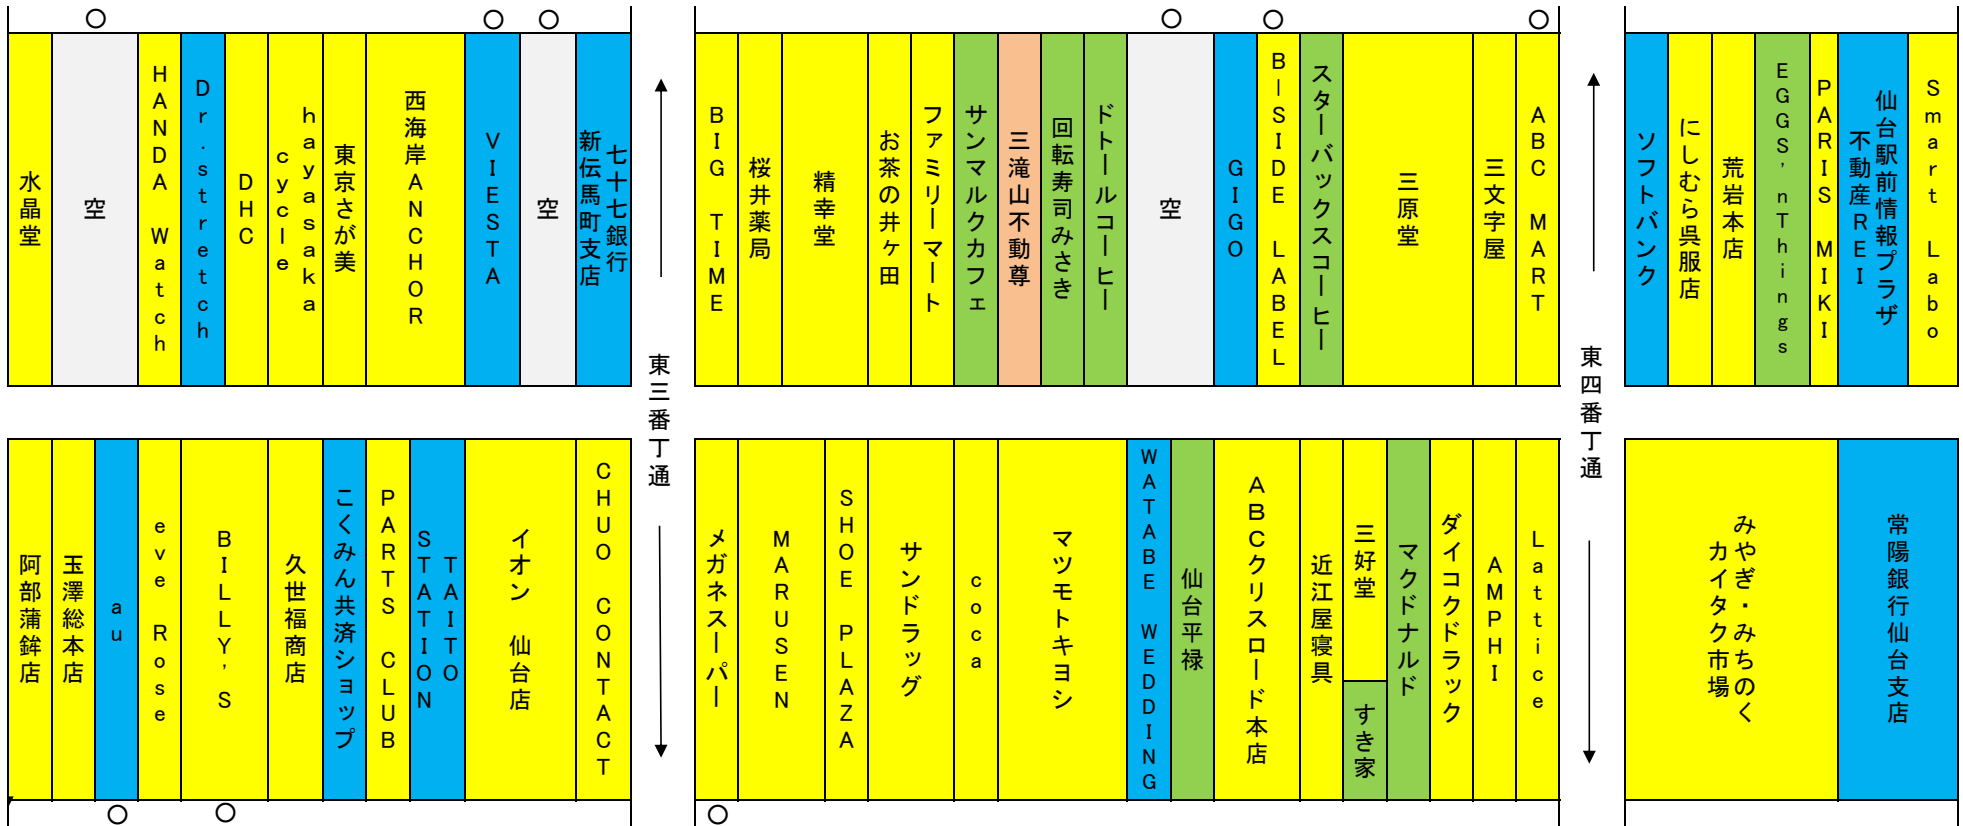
水晶堂
空
HANDA Watch
Dr.stretch
DHC
hayasaka cycle
東京さが美
西海岸ANCHOR
VIESTA
空
七十七銀行 新伝馬町支店

東三番丁通

BIG TIME
桜井薬局
精幸堂
お茶の井ヶ田
ファミリーマート
サンマルクカフェ
三滝山不動尊
回転寿司みさき
ドトールコーヒー
空
GIGO
B-SIDE LABEL
スターバックスコーヒー
三原堂
三文字屋
ABC MART

東四番丁通

ソフトバンク
にしむら呉服店
荒岩本店
EGGS,nThings
PARIS MIKI
仙台駅前情報プラザ 不動産REI
Smart Labo

阿部蒲鉾店
玉澤総本店
au
eve Rose
BILLY's
久世福商店
こくみん共済ショップ
PARTS CLUB
STATION
TAITO
イオン 仙台店
CHUO CONTACT

メガネスーパー
MARUSEN
SHOE PLAZA
サンドラッグ
coca
マツモトキヨシ
WATABE WEDDING
仙台平禄
ABCクリスロード本店
近江屋寝具
三好堂
すき家
マクドナルド
ダイコクドラック
AMPHI
Lattice

みやぎ・みちのく カイタク市場
常陽銀行仙台支店